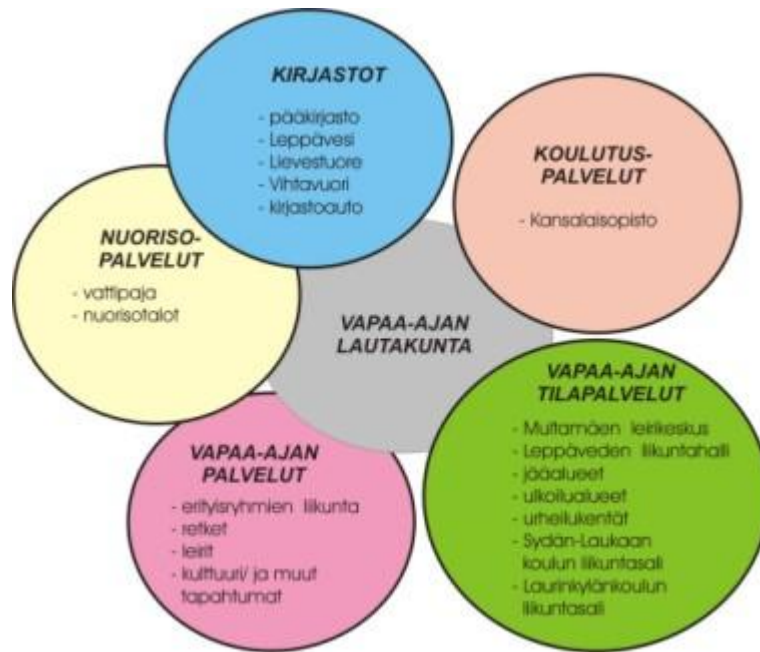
KIRJASTOT

- pääkirjasto
- Leppävesi
- Lievestuore
- Vihtavuori
- kirjastoauto

KOULUTUS-PALVELUT

- Kansalaisopisto

NUORISO-PALVELUT

- vattipaja
- nuorisotalot

VAPAA-AJAN LAUTAKUNTA

VAPAA-AJAN TILAPALVELUT

- Multamäen leirikeskus
- Leppäveden liikuntahalli
- jääalueet
- ulkoilualueet
- urheilukentät
- Sydän-Laukaan koulun liikuntasali
- Laurinkylänkoulun liikuntasali

VAPAA-AJAN PALVELUT

- erityisryhmien liikunta
- retket
- leirit
- kulttuuri/ ja muut tapahtumat